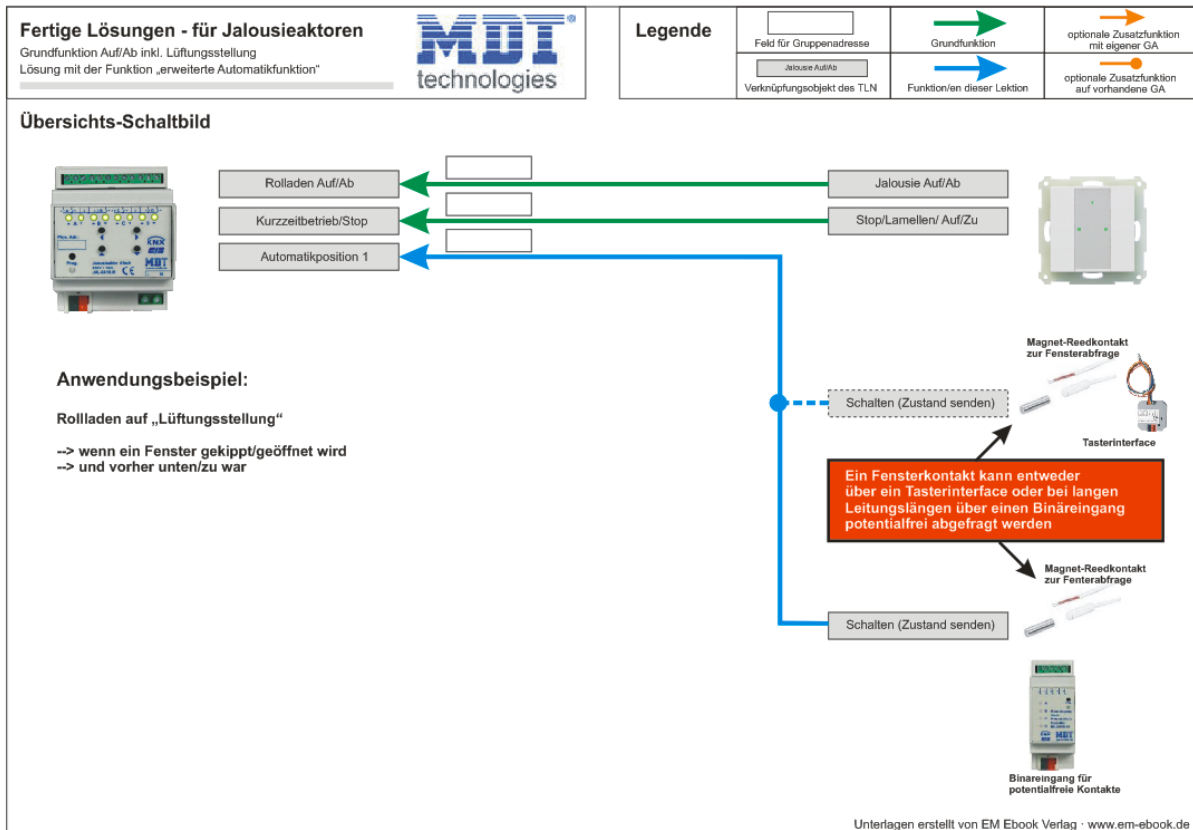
Fertige Lösungen - für Jalousieaktoren

Grundfunktion Auf/Ab inkl. Lüftungsstellung
Lösung mit der Funktion „erweiterte Automatikfunktion"

MDT technologies

Legende

Feld für Gruppenadresse

Grundfunktion

optionale Zusatzfunktion mit eigener GA

Jalousie Auf/Ab

Verknüpfungsobjekt des TLN

Funktion/en dieser Lektion

optionale Zusatzfunktion auf vorhandene GA

Übersichts-Schaltbild

Rolladen Auf/Ab

Kurzzeitbetrieb/Stop

Automatikposition 1

Jalousie Auf/Ab

Stop/Lamellen/ Auf/Zu

Magnet-Reedkontakt zur Fensterabfrage

Anwendungsbeispiel:

Rollladen auf „Lüftungsstellung"

--> wenn ein Fenster gekippt/geöffnet wird
--> und vorher unten/zu war

Schalten (Zustand senden)

Tasterinterface

Ein Fensterkontakt kann entweder über ein Tasterinterface oder bei langen Leitungslängen über einen Binäreingang potentialfrei abgefragt werden

Magnet-Reedkontakt zur Fenterabfrage

Schalten (Zustand senden)

Binareingang für potentialfreie Kontakte

Unterlagen erstellt von EM Ebook Verlag · www.em-ebook.de